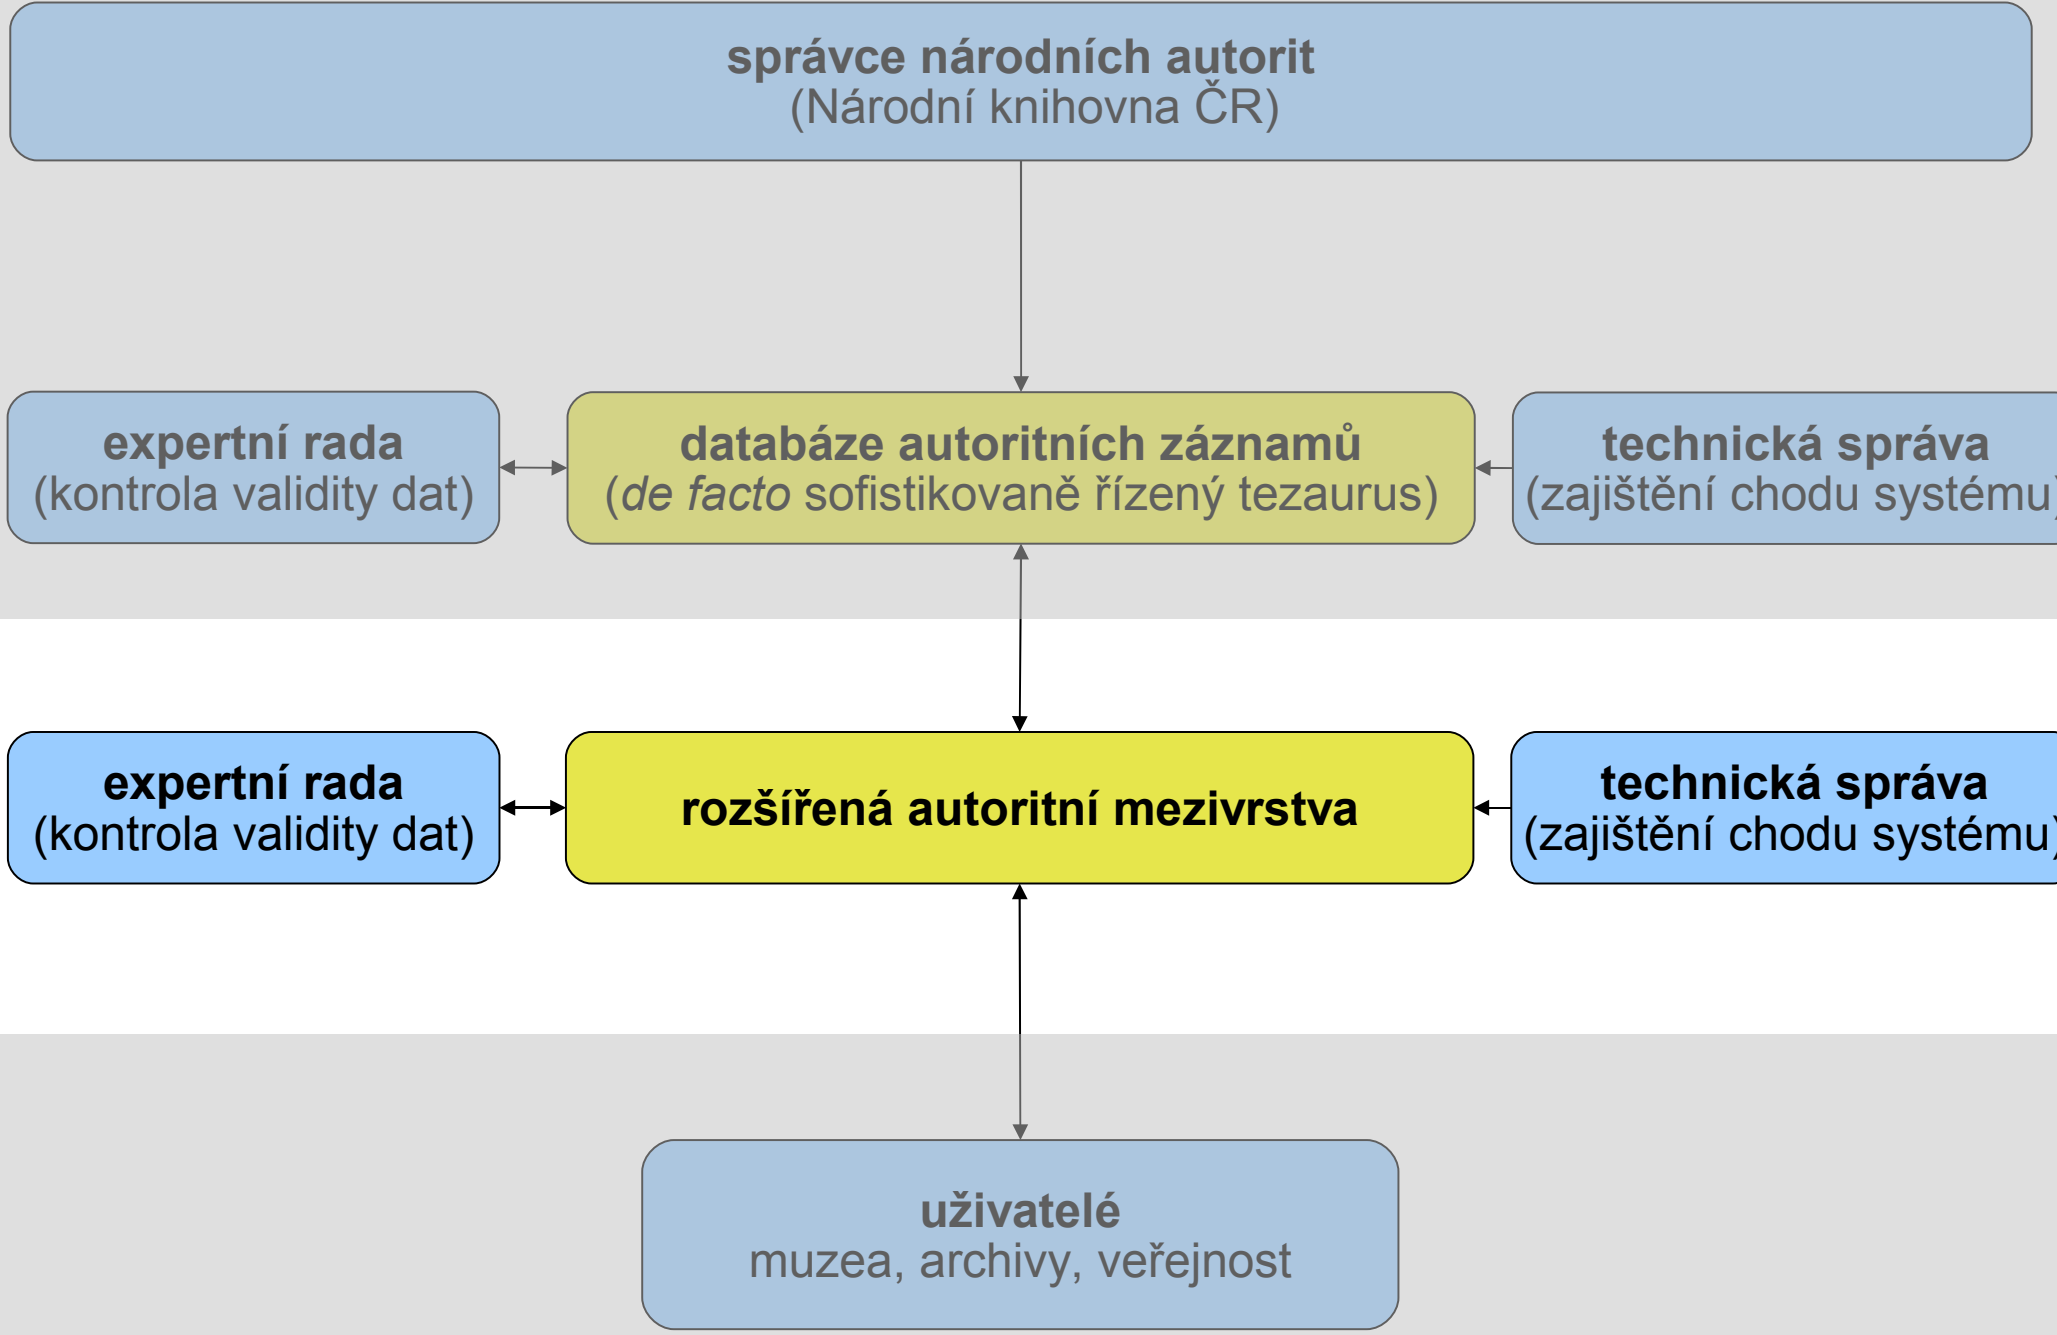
**správce národních autorit**
(Národní knihovna ČR)

**expertní rada**
(kontrola validity dat)

**databáze autoritních záznamů**
(*de facto* sofistikovaně řízený tezaurus)

**technická správa**
(zajištění chodu systému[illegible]

**expertní rada**
(kontrola validity dat)

**rozšířená autoritní mezivrstva**

**technická správa**
(zajištění chodu systému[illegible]

**uživatelé**
muzea, archivy, veřejnost